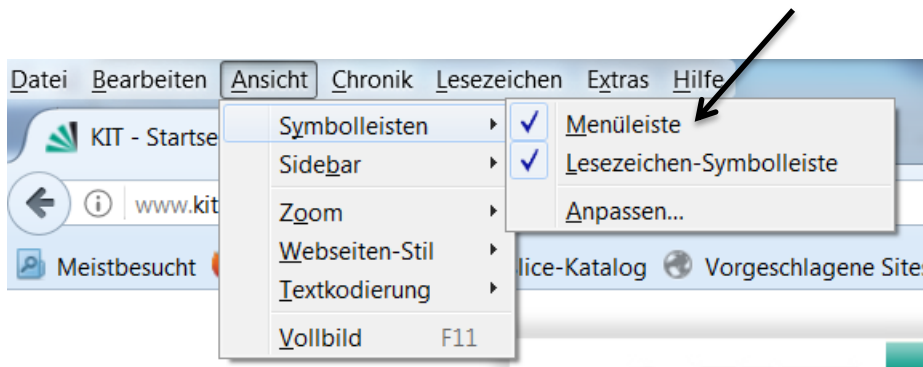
Datei Bearbeiten Ansicht Chronik Lesezeichen Extras Hilfe

KIT - Startse

www.kit

Meistbesucht

lice-Katalog Vorgeschlagene Sites

Symbolleisten
Sidebar
Zoom
Webseiten-Stil
Textkodierung
Vollbild F11

✓ Menüleiste
✓ Lesezeichen-Symbolleiste
Anpassen...